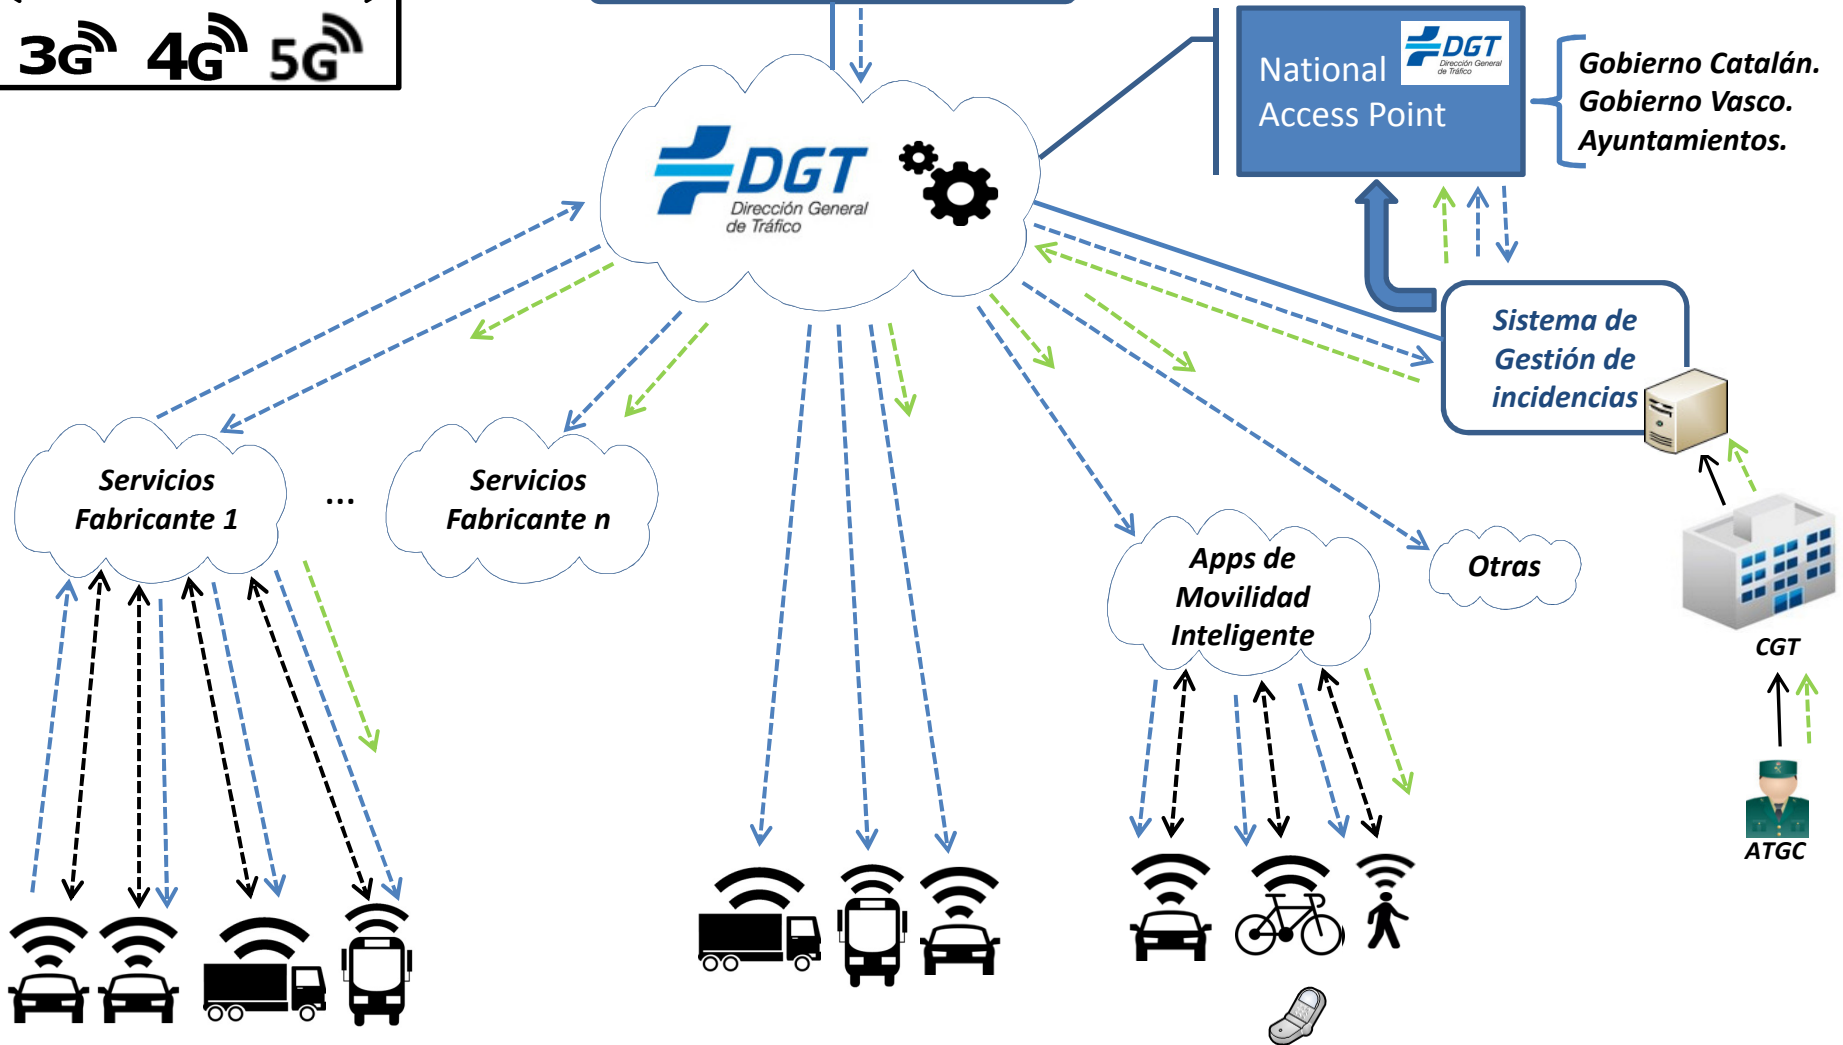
3G 4G 5G

DGT Dirección General de Tráfico

National Access Point

DGT Dirección General de Tráfico

Gobierno Catalán.
Gobierno Vasco.
Ayuntamientos.

Sistema de Gestión de incidencias

Servicios Fabricante 1

...

Servicios Fabricante n

Apps de Movilidad Inteligente

Otras

CGT

ATGC